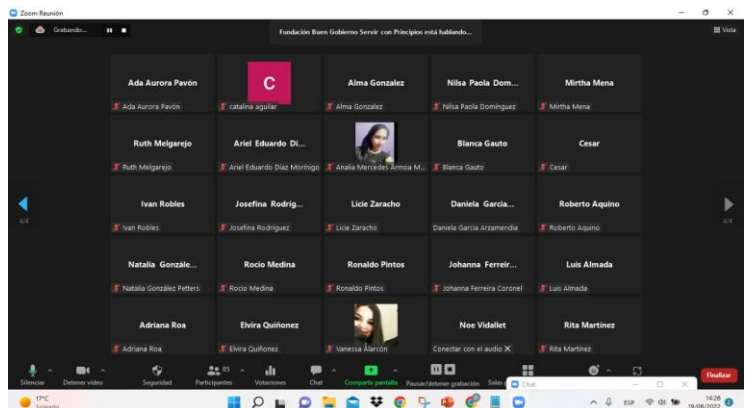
Zoom Reunión

Grabando...

Fundación Buen Gobierno Servir con Principios está hablando...

Vista

4/4

4/4

| | | | | |
|---|---|---|---|---|
| Ada Aurora Pavón | C | Alma Gonzalez | Nilsa Paola Dom... | Mirtha Mena |
| Ada Aurora Pavón | catalina aguilar | Alma Gonzalez | Nilsa Paola Domínguez | Mirtha Mena |
| Ruth Melgarejo | Ariel Eduardo Di... | | Blanca Gauto | Cesar |
| Ruth Melgarejo | Ariel Eduardo Díaz Moringo | Analía Mercedes Armoa M... | Blanca Gauto | Cesar |
| Ivan Robles | Josefina Rodrig... | Licie Zaracho | Daniela Garcia... | Roberto Aquino |
| Ivan Robles | Josefina Rodriguez | Licie Zaracho | Daniela Garcia Arzamendia | Roberto Aquino |
| Natalia Gonzále... | Rocio Medina | Ronaldo Pintos | Johanna Ferreir... | Luis Almada |
| Natalia González Petters | Rocio Medina | Ronaldo Pintos | Johanna Ferreira Coronel | Luis Almada |
| Adriana Roa | Elvira Quiñonez | | Noe Vidallet | Rita Martinez |
| Adriana Roa | Elvira Quiñonez | Vanessa Alarcón | Conectar con el audio | Rita Martinez |

Silenciar Detener video Seguridad Participantes 83 Votaciones Chat Compartir pantalla Pausar/detener grabación Salas Chat Finalizar

17°C Soleado

ESP 14:28 19/08/2022